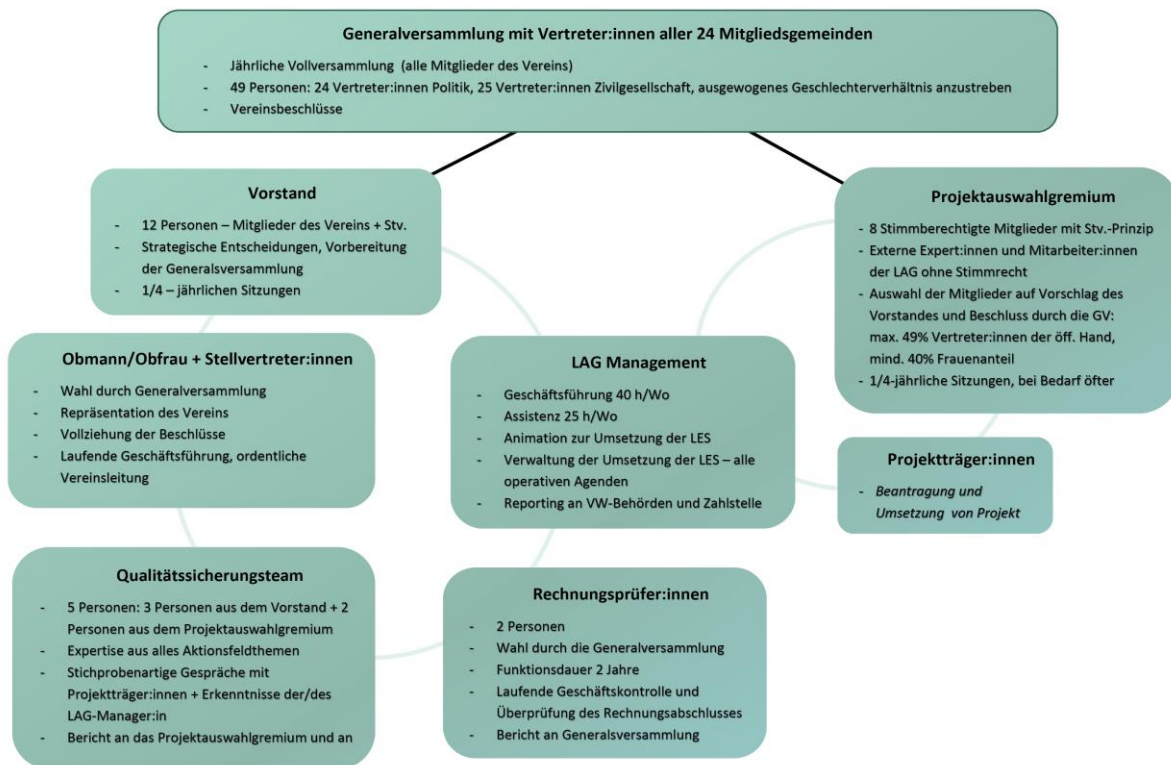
Generalversammlung mit Vertreter:innen aller 24 Mitgliedsgemeinden

- Jährliche Vollversammlung (alle Mitglieder des Vereins)
- 49 Personen: 24 Vertreter:innen Politik, 25 Vertreter:innen Zivilgesellschaft, ausgewogenes Geschlechterverhältnis anzustreben
- Vereinsbeschlüsse

Vorstand

- 12 Personen – Mitglieder des Vereins + Stv.
- Strategische Entscheidungen, Vorbereitung der Generalsversammlung
- 1/4 – jährlichen Sitzungen

Projektauswahlgremium

- 8 Stimmberechtigte Mitglieder mit Stv.-Prinzip
- Externe Expert:innen und Mitarbeiter:innen der LAG ohne Stimmrecht
- Auswahl der Mitglieder auf Vorschlag des Vorstandes und Beschluss durch die GV: max. 49% Vertreter:innen der öff. Hand, mind. 40% Frauenanteil
- 1/4-jährliche Sitzungen, bei Bedarf öfter

Obmann/Obfrau + Stellvertreter:innen

- Wahl durch Generalversammlung
- Repräsentation des Vereins
- Vollziehung der Beschlüsse
- Laufende Geschäftsführung, ordentliche Vereinsleitung

LAG Management

- Geschäftsführung 40 h/Wo
- Assistenz 25 h/Wo
- Animation zur Umsetzung der LES
- Verwaltung der Umsetzung der LES – alle operativen Agenden
- Reporting an VW-Behörden und Zahlstelle

Projektträger:innen

- Beantragung und Umsetzung von Projekt

Qualitätssicherungsteam

- 5 Personen: 3 Personen aus dem Vorstand + 2 Personen aus dem Projektauswahlgremium
- Expertise aus alles Aktionsfeldthemen
- Stichprobenartige Gespräche mit Projektträger:innen + Erkenntnisse der/des LAG-Manager:in
- Bericht an das Projektauswahlgremium und an

Rechnungsprüfer:innen

- 2 Personen
- Wahl durch die Generalversammlung
- Funktionsdauer 2 Jahre
- Laufende Geschäftskontrolle und Überprüfung des Rechnungsabschlusses
- Bericht an Generalsversammlung